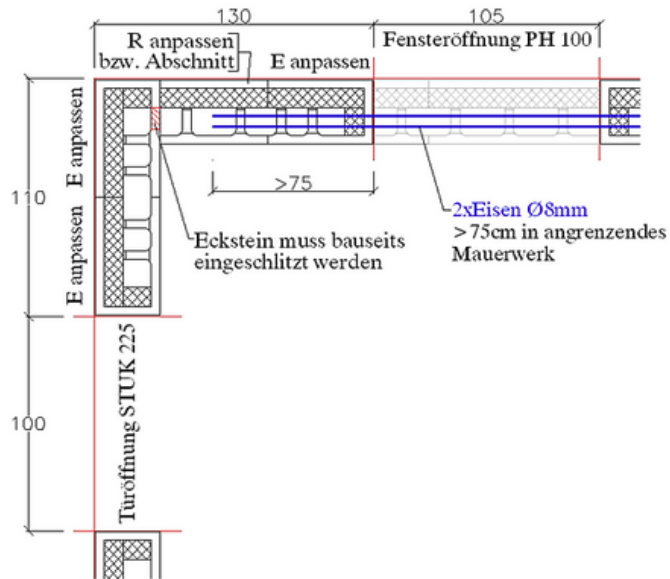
130

105

R anpassen bzw. Abschnitt

E anpassen

Fensteröffnung PH 100

E anpassen

110

E anpassen

>75

2xEisen Ø8mm
>75cm in angrenzendes Mauerwerk

Eckstein muss bauseits eingeschlitzt werden

100

Türöffnung STUK 225